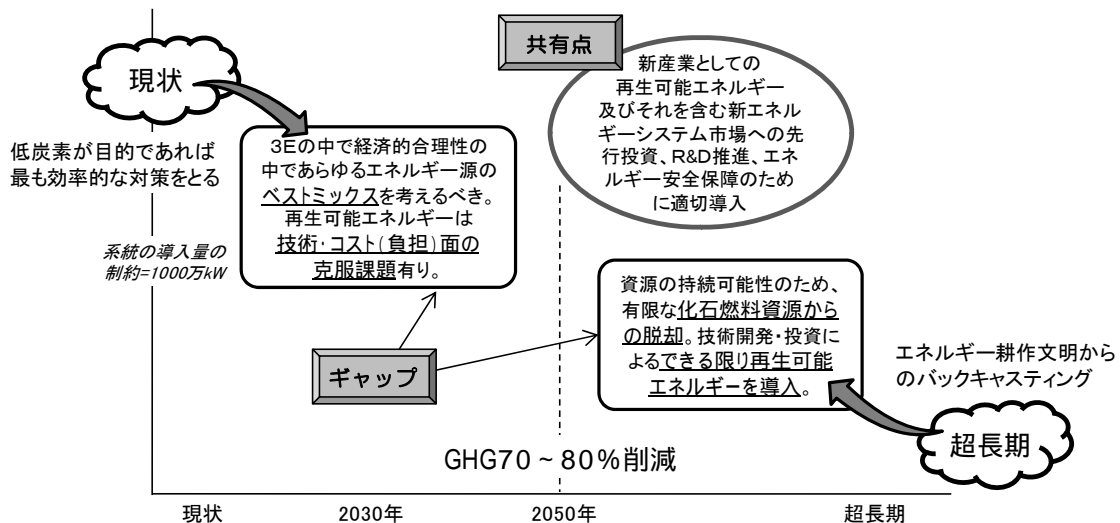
共有点

現状

新産業としての再生可能エネルギー及びそれを含む新エネルギーシステム市場への先行投資、R&D推進、エネルギー安全保障のために適切導入

低炭素が目的であれば最も効率的な対策をとる

3Eの中で経済的合理性の中であらゆるエネルギー源のベストミックスを考えるべき。再生可能エネルギーは技術・コスト(負担)面の克服課題有り。

系統の導入量の制約=1000万kW

資源の持続可能性のため、有限な化石燃料資源からの脱却。技術開発・投資によるできる限り再生可能エネルギーを導入。

エネルギー耕作文明からのバックキャスティング

ギャップ

超長期

GHG70～80%削減

現状　2030年　2050年　超長期